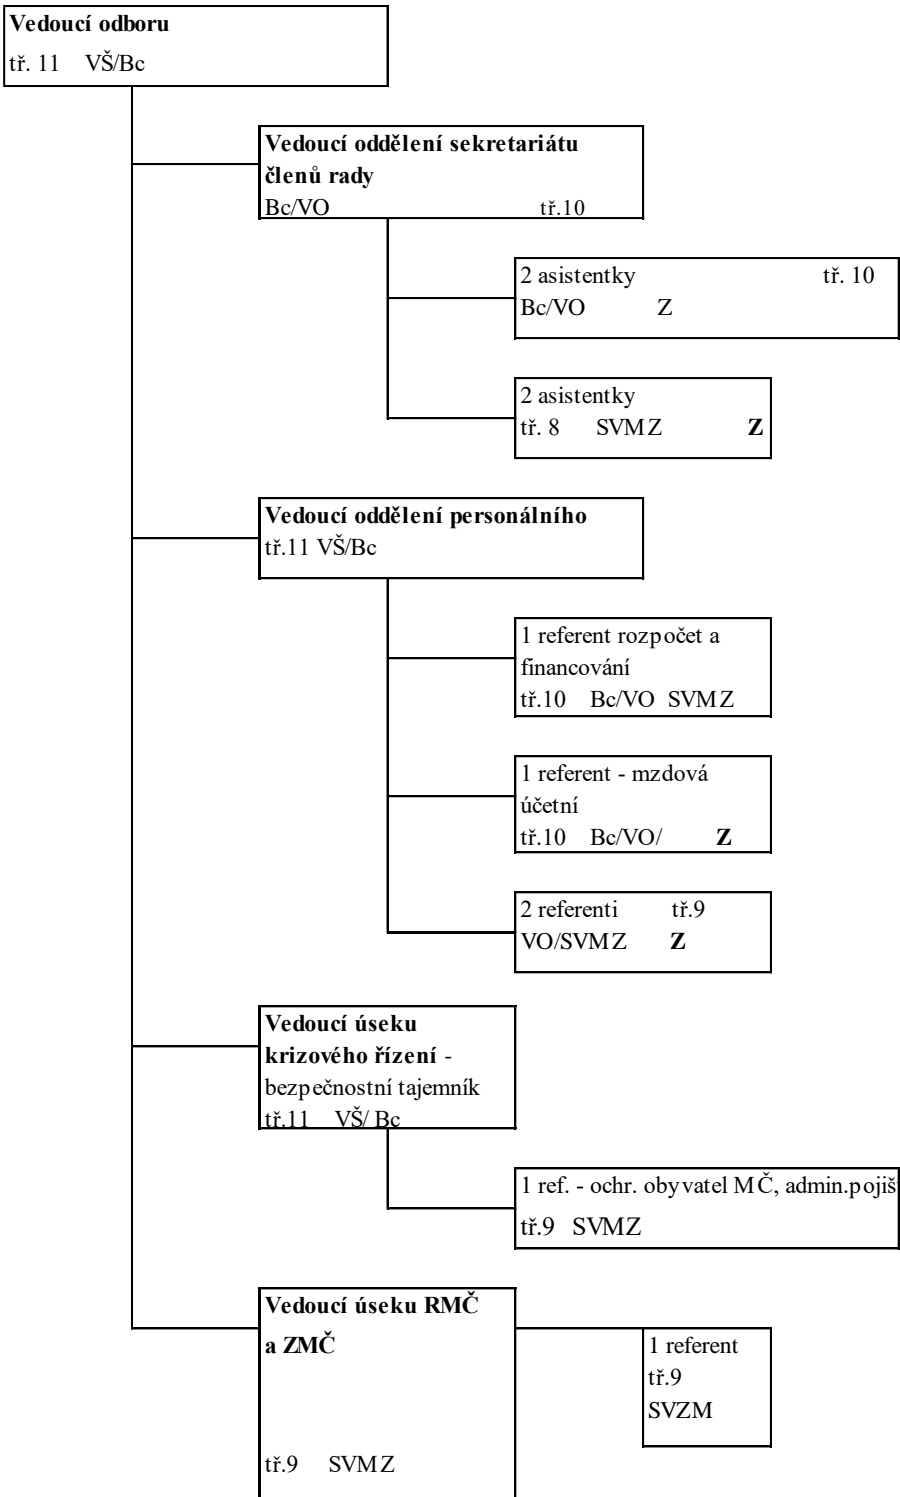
Vedoucí odboru
tř. 11 VŠ/Bc

Vedoucí oddělení sekretariátu členů rady
Bc/VO tř.10

2 asistentky tř. 10
Bc/VO Z

2 asistentky
tř. 8 SVMZ Z

Vedoucí oddělení personálního
tř.11 VŠ/Bc

1 referent rozpočet a financování
tř.10 Bc/VO SVMZ

1 referent - mzdová účetní
tř.10 Bc/VO/ Z

2 referenti tř.9
VO/SVMZ Z

Vedoucí úseku krizového řízení - bezpečnostní tajemník
tř.11 VŠ/ Bc

1 ref. - ochr. obyvatel MČ, admin.pojiš
tř.9 SVMZ

Vedoucí úseku RMČ a ZMČ

tř.9 SVMZ

1 referent
tř.9
SVZM